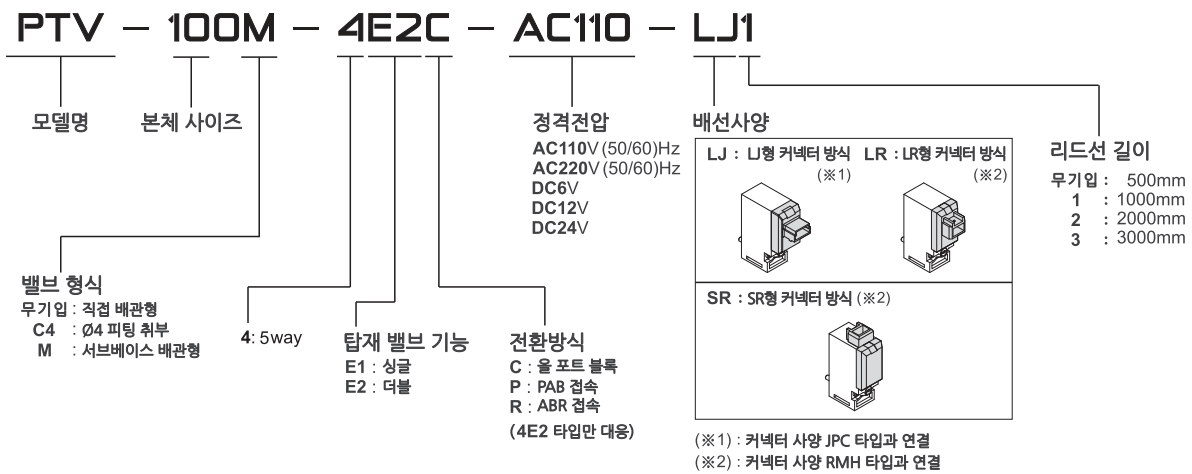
PTV – 100M – 4E2C – AC110 – LJ1

모델명

본체 사이즈

밸브 형식
무기입 : 직접 배관형
C4 : Ø4 피팅 취부
M : 서브베이스 배관형

4: 5way

탑재 밸브 기능
E1 : 싱글
E2 : 더블

전환방식
C : 올 포트 블록
P : PAB 접속
R : ABR 접속
(4E2 타입만 대응)

정격전압
AC110V (50/60)Hz
AC220V (50/60)Hz
DC6V
DC12V
DC24V

배선사양
LJ : LJ형 커넥터 방식 (※1)
LR : LR형 커넥터 방식 (※2)
SR : SR형 커넥터 방식 (※2)

(※1) : 커넥터 사양 JPC 타입과 연결
(※2) : 커넥터 사양 RMH 타입과 연결

리드선 길이
무기입 : 500mm
1 : 1000mm
2 : 2000mm
3 : 3000mm